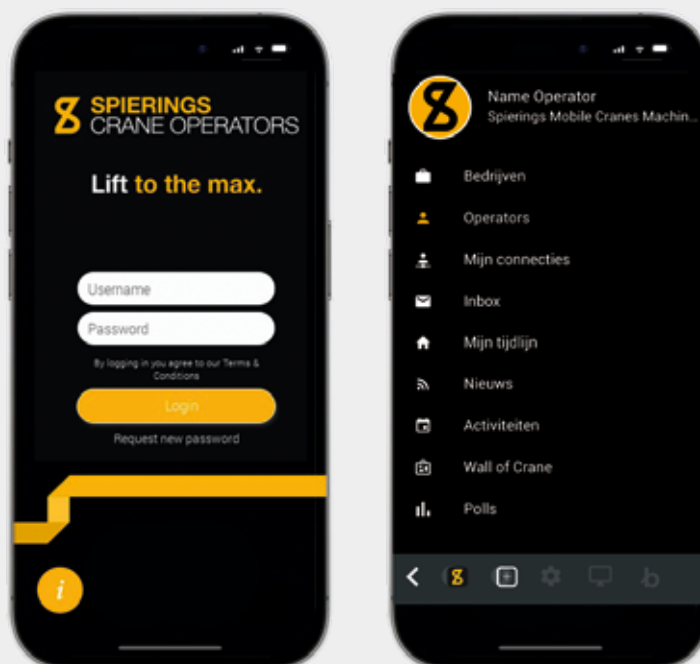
SPIERINGS
CRANE OPERATORS

Lift to the max.

Username

Password

By logging in you agree to our Terms & Conditions

Login

Request new password

i

Name Operator
Spierings Mobile Cranes Machin...

Bedrijven

Operators

Mijn connecties

Inbox

Mijn tijdlijn

Nieuws

Activiteiten

Wall of Crane

Polls